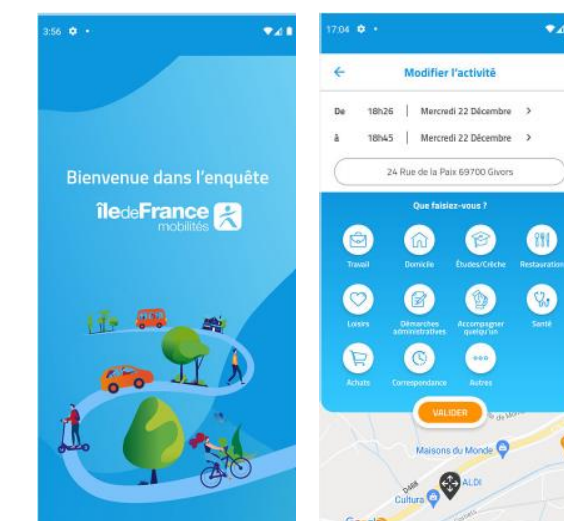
3:56

Bienvenue dans l'enquête

îledeFrance mobilités

17:04

Modifier l'activité

De 18h26 | Mercredi 22 Décembre >

à 18h45 | Mercredi 22 Décembre >

24 Rue de la Paix 69700 Givors

Que faisiez-vous ?

Travail
Domicile
Études/Crèche
Restauration
Loisirs
Démarches administratives
Accompagner quelqu'un
Santé
Achats
Correspondance
Autres

VALIDER

Maisons du Monde
ALDI
Cultura